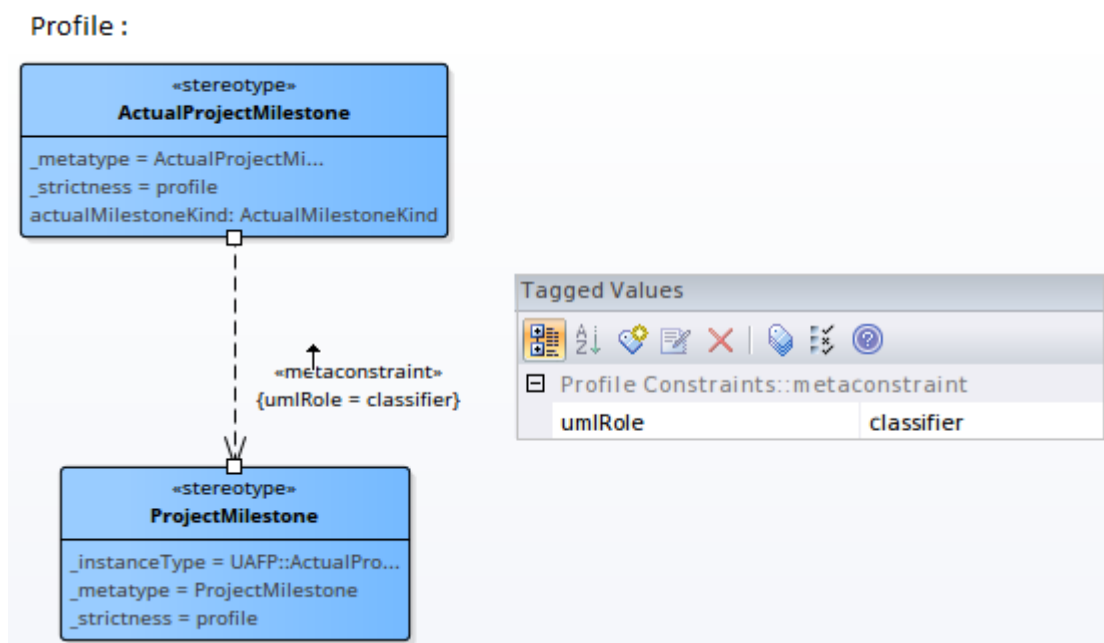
Profile :

«stereotype»
ActualProjectMilestone

_metatype = ActualProjectMi...
_strictness = profile
actualMilestoneKind: ActualMilestoneKind

«metaconstraint»
{umlRole = classifier}

«stereotype»
ProjectMilestone

_instanceType = UAFP::ActualPro...
_metatype = ProjectMilestone
_strictness = profile

Tagged Values

Profile Constraints::metaconstraint

| umlRole | classifier |
|---|---|